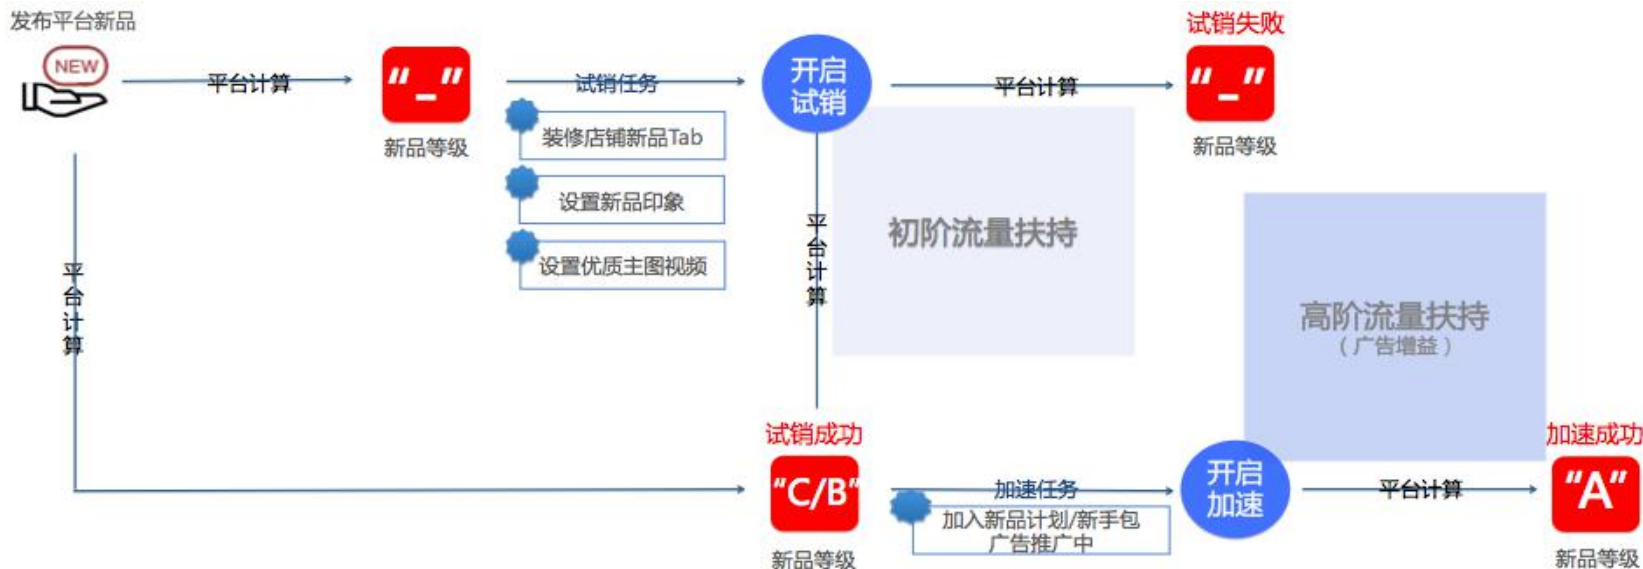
发布平台新品

NEW

平台计算

"_"

新品等级

试销任务

装修店铺新品Tab

设置新品印象

设置优质主图视频

开启试销

平台计算

试销失败

"_"

新品等级

初阶流量扶持

平台计算

平台计算

高阶流量扶持
（广告增益）

试销成功

"C/B"

新品等级

加速任务

加入新品计划/新手包广告推广中

开启加速

平台计算

加速成功

"A"

新品等级